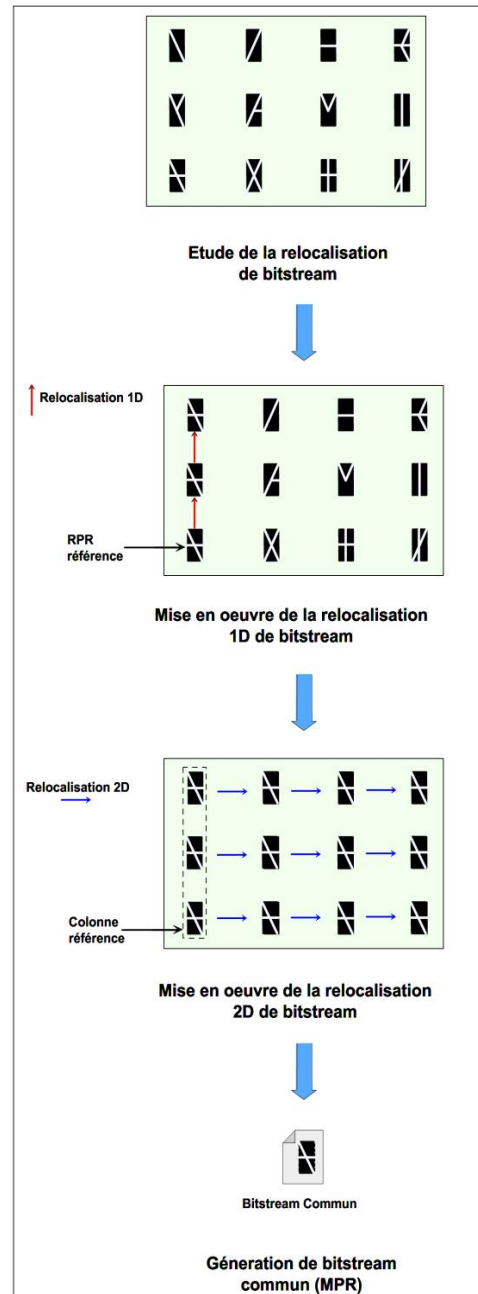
Etude de la relocalisation de bitstream

Relocalisation 1D

RPR référence

Mise en oeuvre de la relocalisation 1D de bitstream

Relocalisation 2D

Colonne référence

Mise en oeuvre de la relocalisation 2D de bitstream

Bitstream Commun

Génération de bitstream commun (MPR)